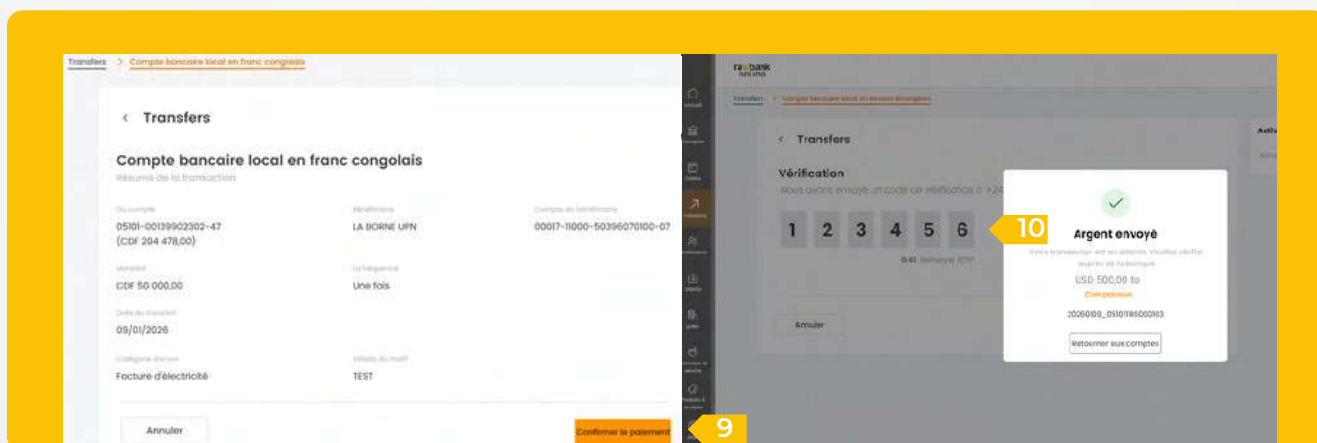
Transfers > Compte bancaire local en franc congolais

< Transfers

Compte bancaire local en franc congolais
Résumé de la transaction

Du compte
05101-00139902302-47
(CDF 204 478,00)

Bénéficiaire
LA BORNE UPN

Compte du bénéficiaire
00017-11000-50396070100-07

Montant
CDF 50 000,00

La fréquence
Une fois

Date du transfert
09/01/2026

Catégorie d'envoi
Facture d'électricité

Détails du motif
TEST

Annuler

Confirmer le paiement

9

rawbank
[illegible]

Transfers > Compte bancaire local en francs congolais

< Transfers

Vérification
Nous avons envoyé un code de vérification à +24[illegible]

1 2 3 4 5 6

10

0:41 Renvoyer OTP

Annuler

Argent envoyé
Votre transaction est en attente. Veuillez vérifier auprès de l'historique
USD 500,00 to
Compassion
20260109_05101116000103
Retourner aux comptes

Acti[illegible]